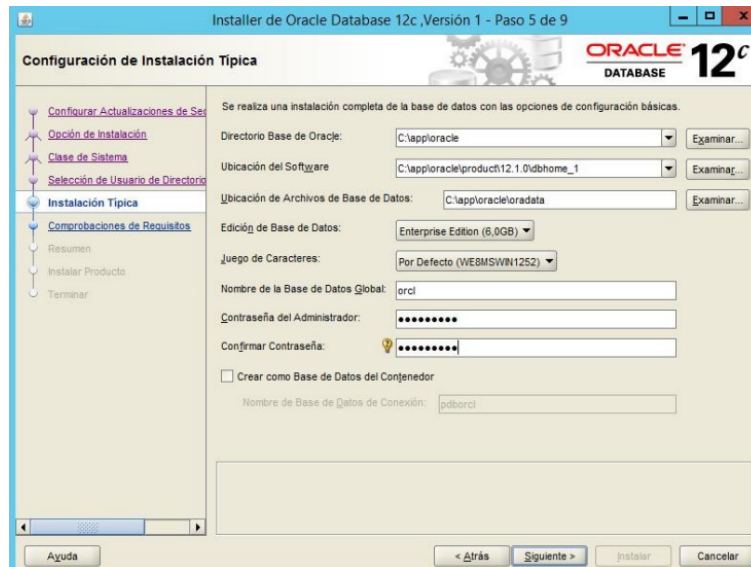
Installer de Oracle Database 12c ,Versión 1 - Paso 5 de 9

Configuración de Instalación Típica

ORACLE DATABASE $12^c$

Configurar Actualizaciones de Se
Opción de Instalación
Clase de Sistema
Selección de Usuario de Directorio
Instalación Típica
Comprobaciones de Requisitos
Resumen
Instalar Producto
Terminar

Se realiza una instalación completa de la base de datos con las opciones de configuración básicas.

Directorio Base de Oracle: C:\app\oracle Examinar...

Ubicación del Software C:\app\oracle\product\12.1.0\dbhome_1 Examinar...

Ubicación de Archivos de Base de Datos: C:\app\oracle\oradata Examinar...

Edición de Base de Datos: Enterprise Edition (6,0GB)

Juego de Caracteres: Por Defecto (WE8MSWIN1252)

Nombre de la Base de Datos Global: orcl

Contraseña del Administrador: ●●●●●●●●●

Confirmar Contraseña: ●●●●●●●●●

Crear como Base de Datos del Contenedor

Nombre de Base de Datos de Conexión: pdborcl

Ayuda < Atrás Siguiente > Instalar Cancelar